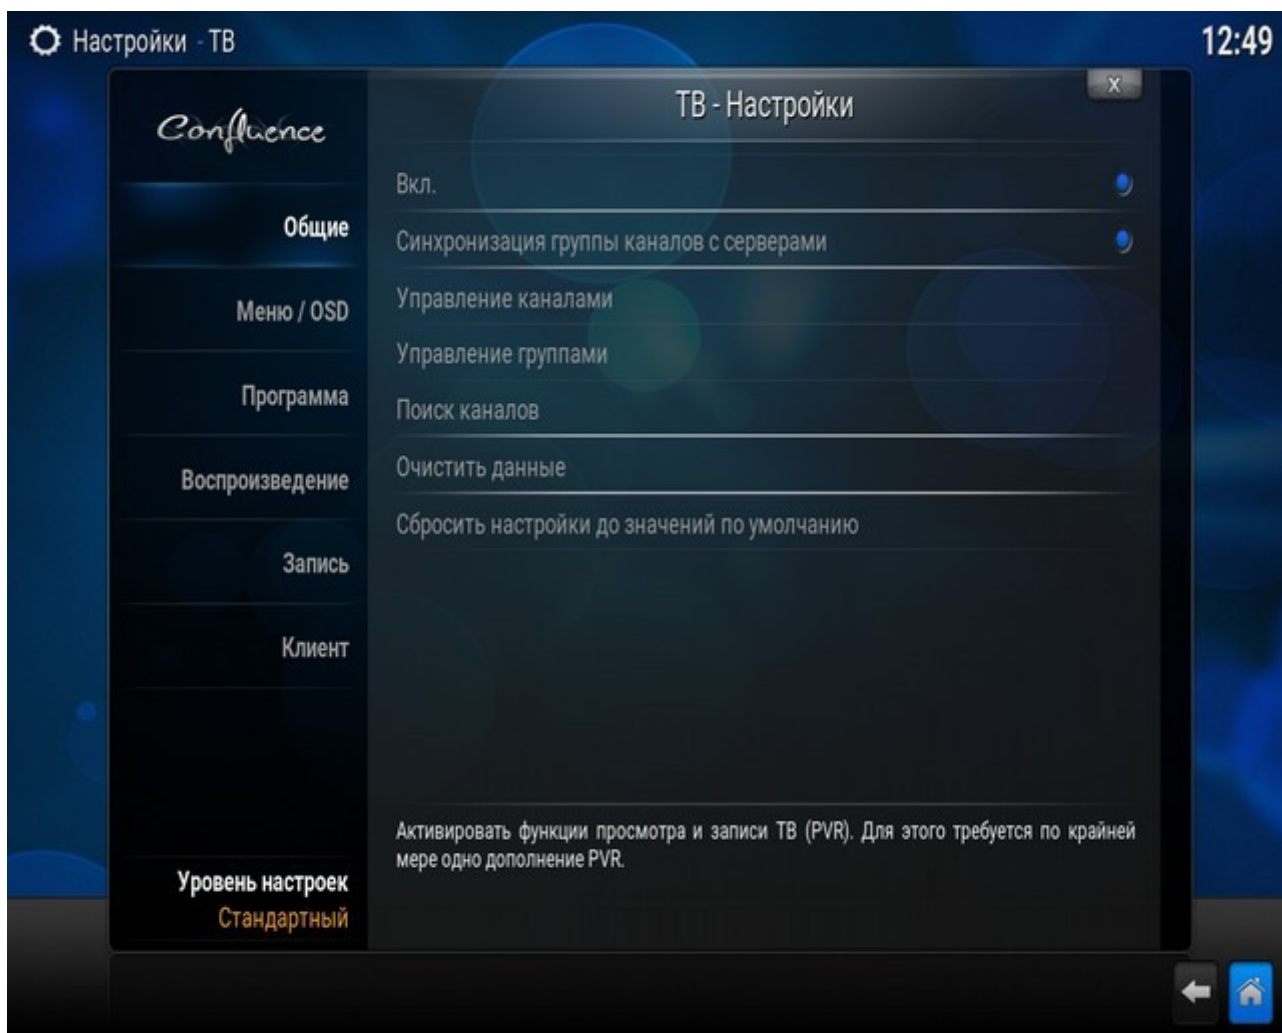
Настройки - ТВ

12:49

Confluence

x

ТВ - Настройки

Общие

Меню / OSD

Программа

Воспроизведение

Запись

Клиент

Вкл.

Синхронизация группы каналов с серверами

Управление каналами

Управление группами

Поиск каналов

Очистить данные

Сбросить настройки до значений по умолчанию

Активировать функции просмотра и записи ТВ (PVR). Для этого требуется по крайней мере одно дополнение PVR.

Уровень настроек
Стандартный